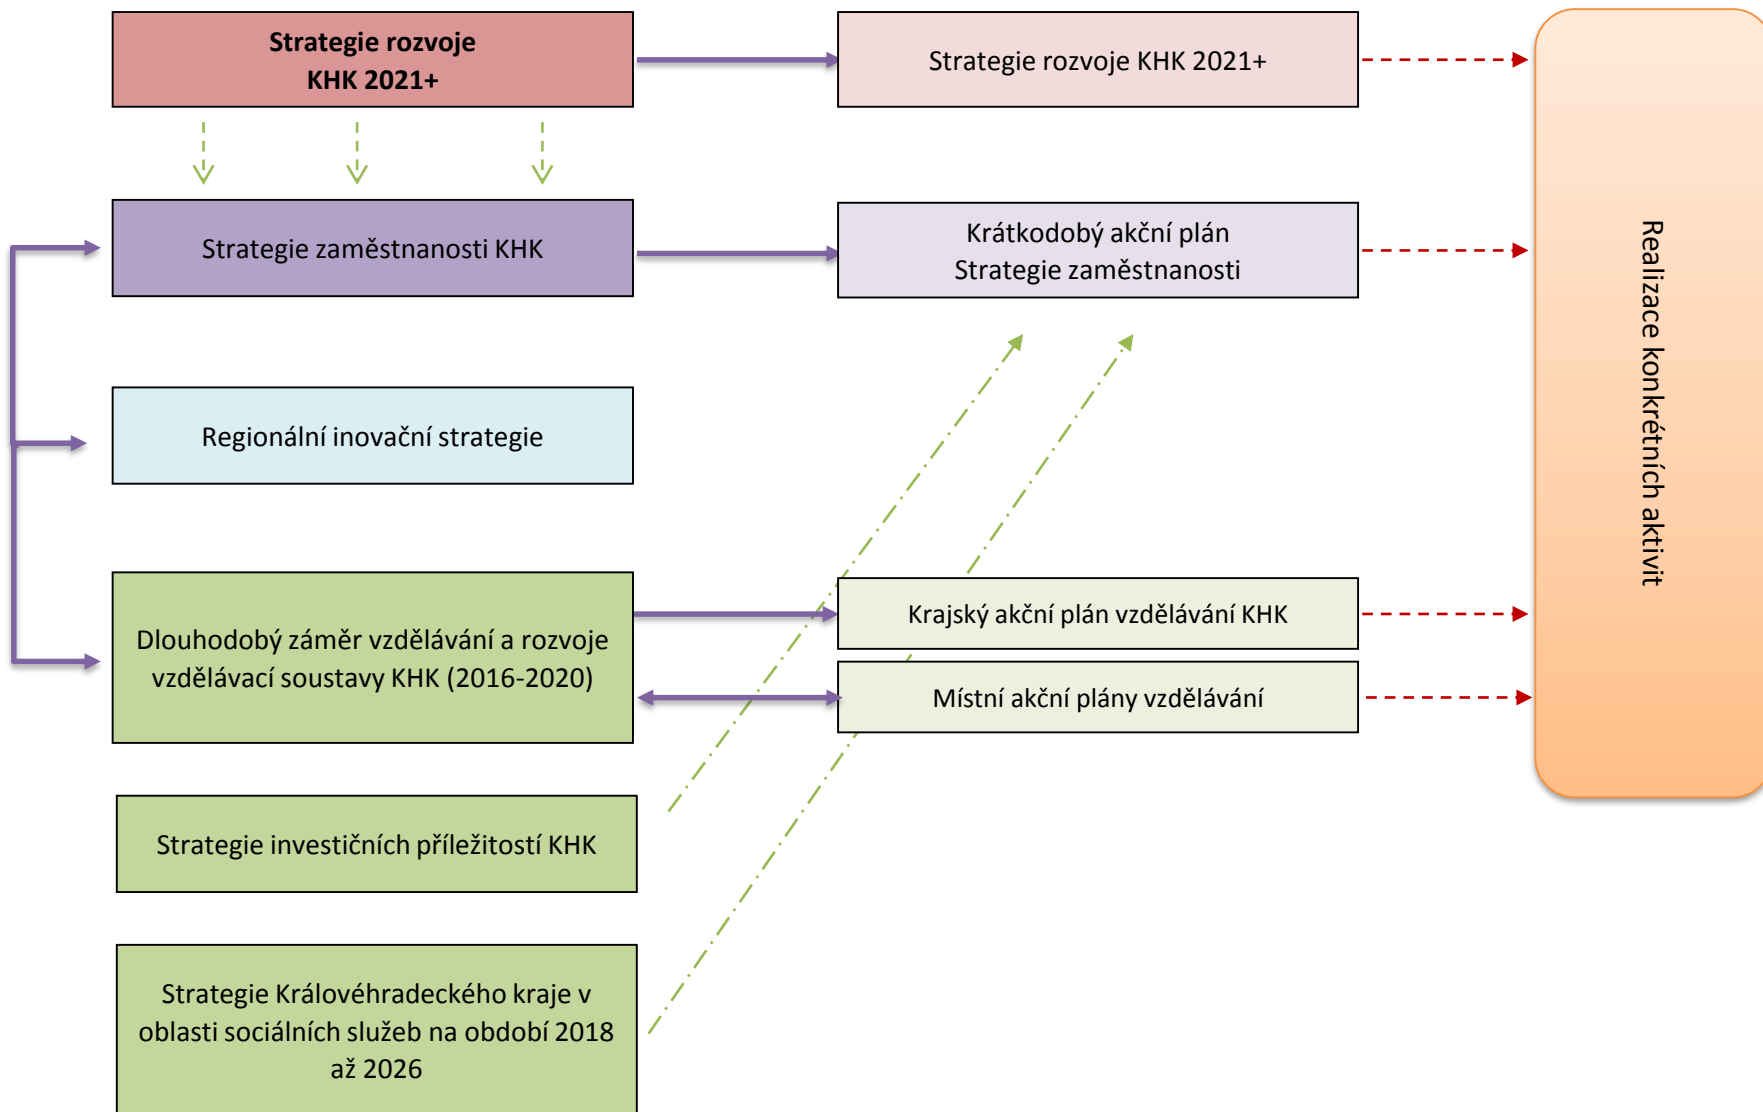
Strategie rozvoje KHK 2021+

Strategie rozvoje KHK 2021+

Strategie zaměstnanosti KHK

Krátkodobý akční plán Strategie zaměstnanosti

Regionální inovační strategie

Dlouhodobý záměr vzdělávání a rozvoje vzdělávací soustavy KHK (2016-2020)

Krajský akční plán vzdělávání KHK

Místní akční plány vzdělávání

Strategie investičních příležitostí KHK

Strategie Královéhradeckého kraje v oblasti sociálních služeb na období 2018 až 2026

Realizace konkrétních aktivit